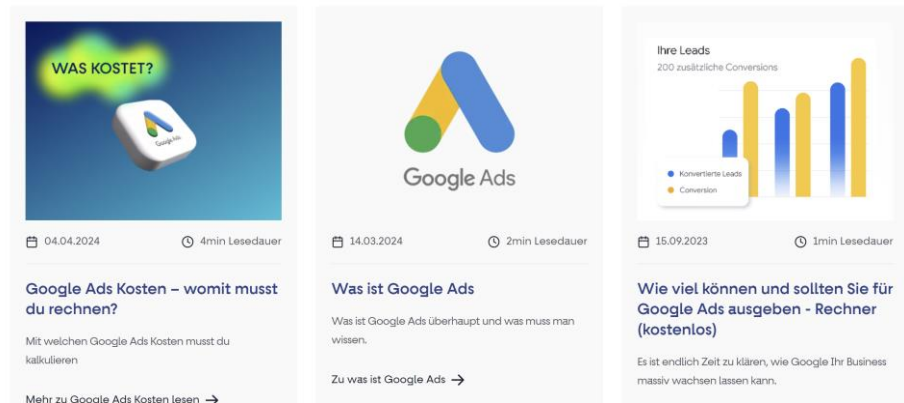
WAS KOSTET?

Google Ads

04.04.2024

4min Lesedauer

Google Ads Kosten – womit musst du rechnen?

Mit welchen Google Ads Kosten musst du kalkulieren

Mehr zu Google Ads Kosten lesen →

Google Ads

14.03.2024

2min Lesedauer

Was ist Google Ads

Was ist Google Ads überhaupt und was muss man wissen.

Zu was ist Google Ads →

Ihre Leads

200 zusätzliche Conversions

Konvertierte Leads

Conversion

15.09.2023

1min Lesedauer

Wie viel können und sollten Sie für Google Ads ausgeben - Rechner (kostenlos)

Es ist endlich Zeit zu klären, wie Google Ihr Business massiv wachsen lassen kann.